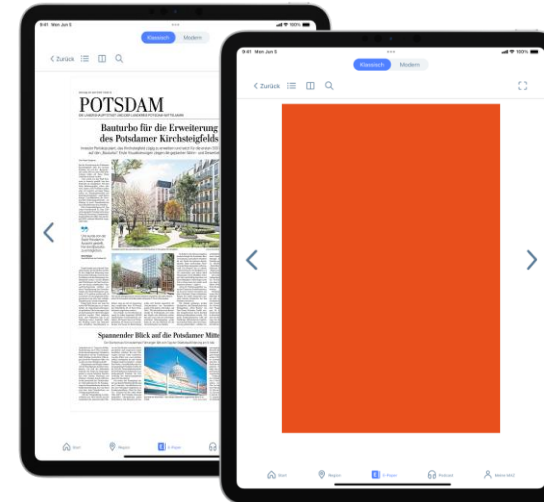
9:41 Mon Jun 3
Klassisch Modern
< Zurück
POTSDAM
Bauturbo für die Erweiterung des Potsdamer Kirchsteigfelds
Spannender Blick auf die Potsdamer Mitte
Start Region E-Paper

9:41 Mon Jun 3
Klassisch Modern
< Zurück
Start Region E-Paper Podcast Mein MAZ